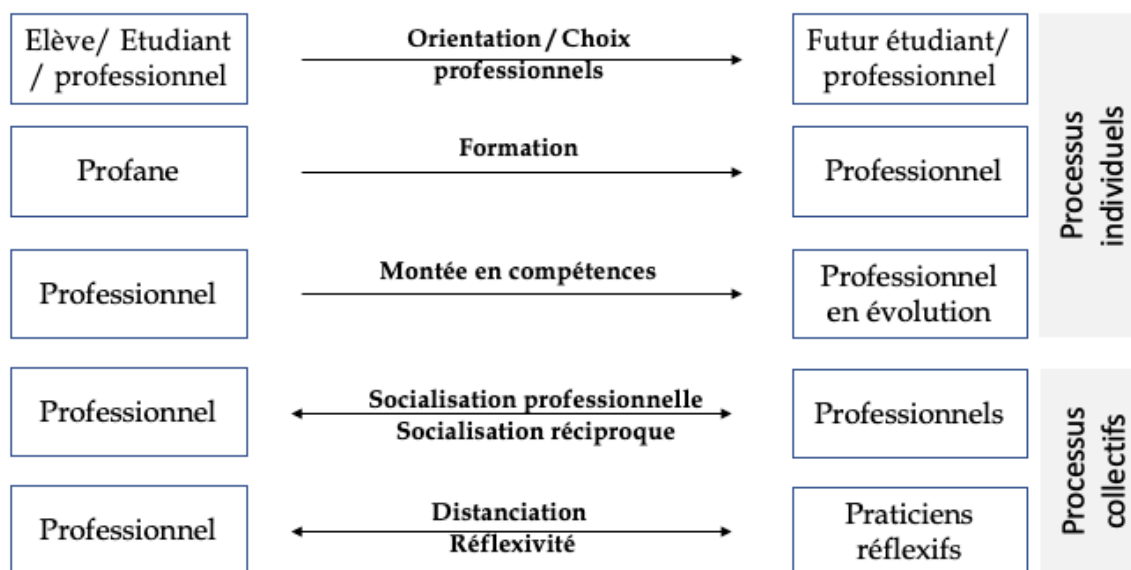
Elève/ Etudiant / professionnel

Orientation / Choix professionnels

Futur étudiant/ professionnel

Profane

Formation

Professionnel

Professionnel

Montée en compétences

Professionnel en évolution

Processus individuels

Professionnel

Socialisation professionnelle
Socialisation réciproque

Professionnels

Professionnel

Distanciation
Réflexivité

Praticiens réflexifs

Processus collectifs